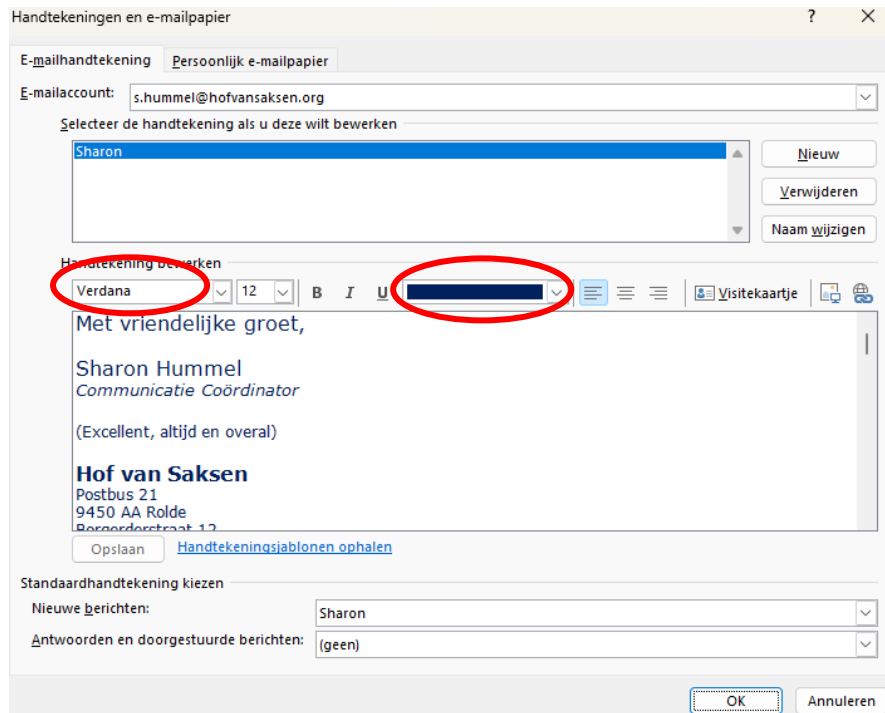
Handtekeningen en e-mailpapier

?

E-mailhandtekening

Persoonlijk e-mailpapier

E-mailaccount: s.hummel@hofvansaksen.org

Selecteer de handtekening als u deze wilt bewerken

Sharon

Nieuw

Verwijderen

Naam wijzigen

Handtekening bewerken

Verdana

12

B

I

U

Visitekaartje

Met vriendelijke groet,

Sharon Hummel
Communicatie Coördinator

(Excellent, altijd en overal)

Hof van Saksen
Postbus 21
9450 AA Rolde
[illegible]

Opslaan

Handtekeningsjablonen ophalen

Standaardhandtekening kiezen

Nieuwe berichten: Sharon

Antwoorden en doorgestuurde berichten: (geen)

OK

Annuleren